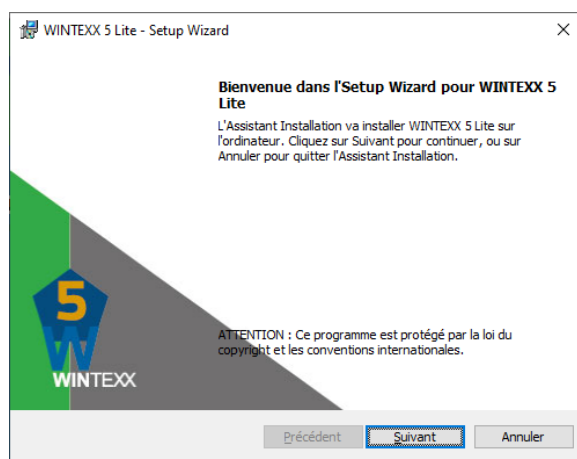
WINTEXX 5 Lite - Setup Wizard

Bienvenue dans l'Setup Wizard pour WINTEXX 5 Lite

L'Assistant Installation va installer WINTEXX 5 Lite sur l'ordinateur. Cliquez sur Suivant pour continuer, ou sur Annuler pour quitter l'Assistant Installation.

5
W
WINTEXX

ATTENTION : Ce programme est protégé par la loi du copyright et les conventions internationales.

Précédent
Suivant
Annuler